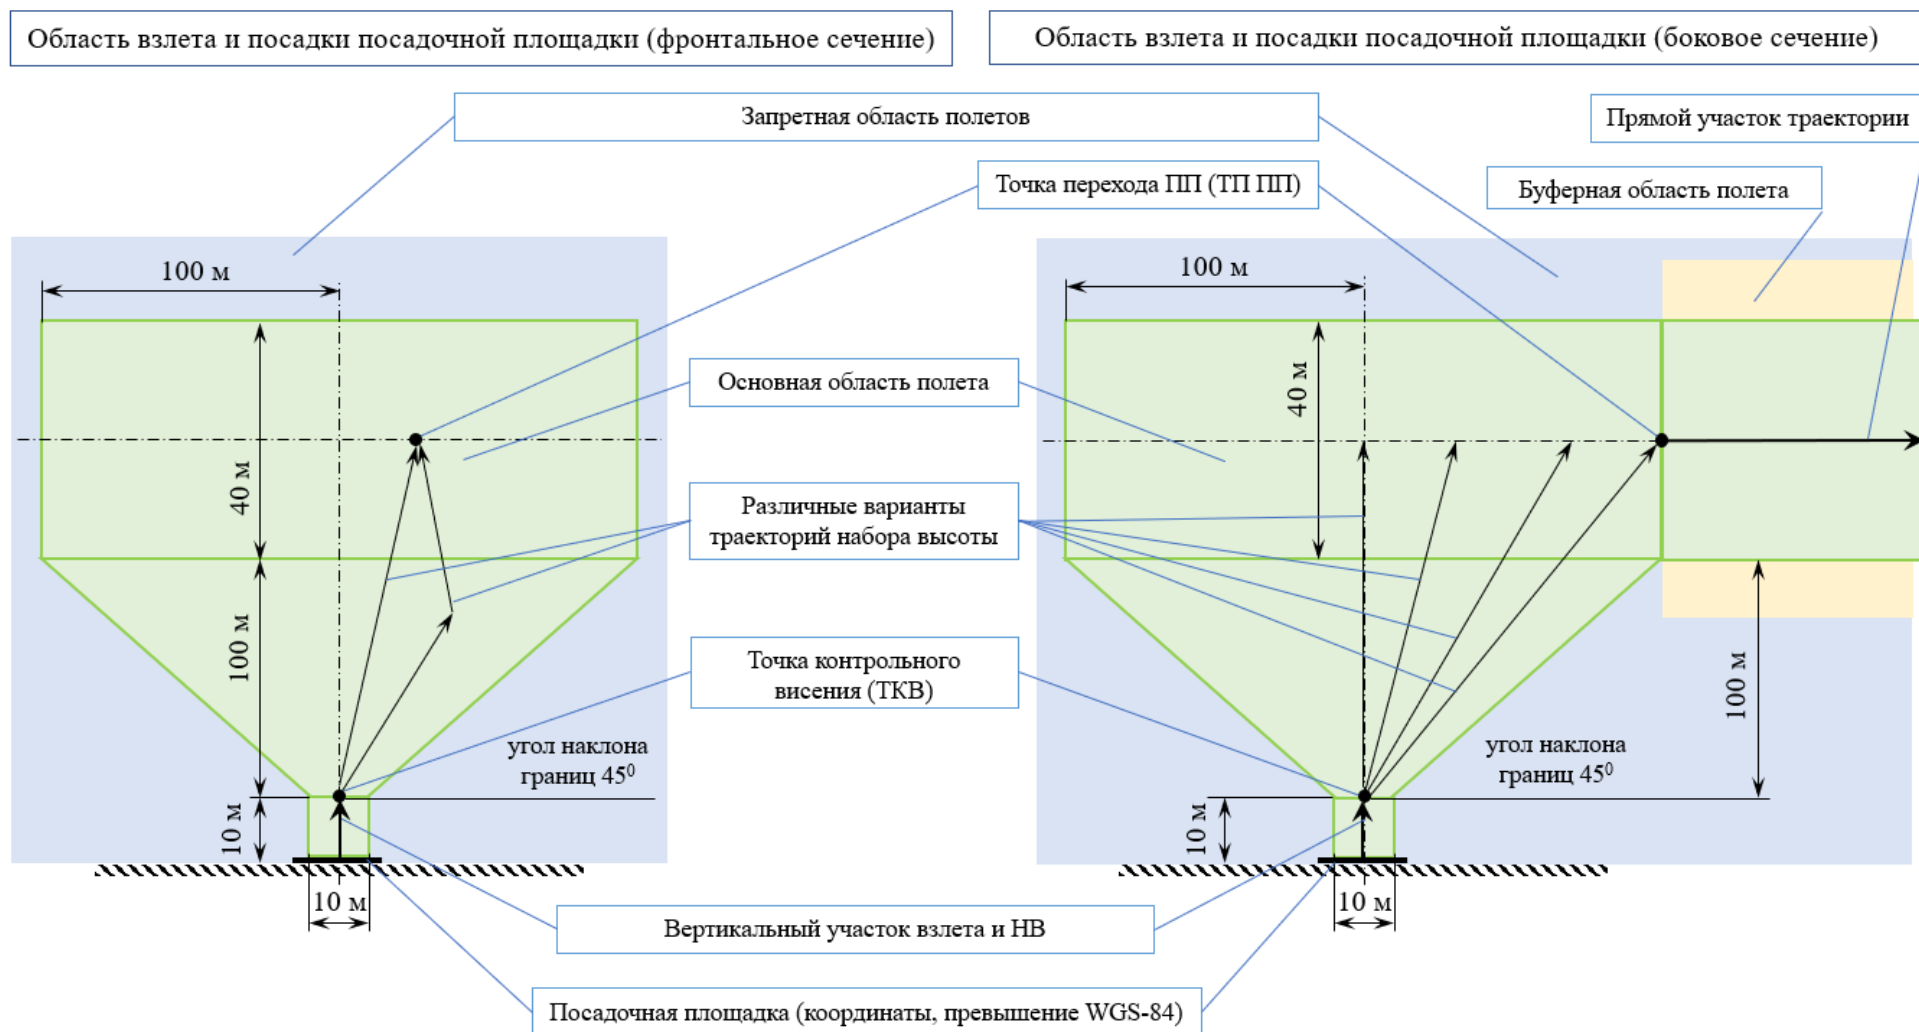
Область взлета и посадки посадочной площадки (фронтальное сечение)

Область взлета и посадки посадочной площадки (боковое сечение)

Запретная область полетов

Прямой участок траектории

Точка перехода ПП (ТП ПП)

Буферная область полета

100 м

100 м

40 м

40 м

Основная область полета

Различные варианты траекторий набора высоты

100 м

Точка контрольного висения (ТКВ)

100 м

угол наклона границ $45^0$

угол наклона границ $45^0$

10 м

10 м

10 м

10 м

Вертикальный участок взлета и НВ

Посадочная площадка (координаты, превышение WGS-84)